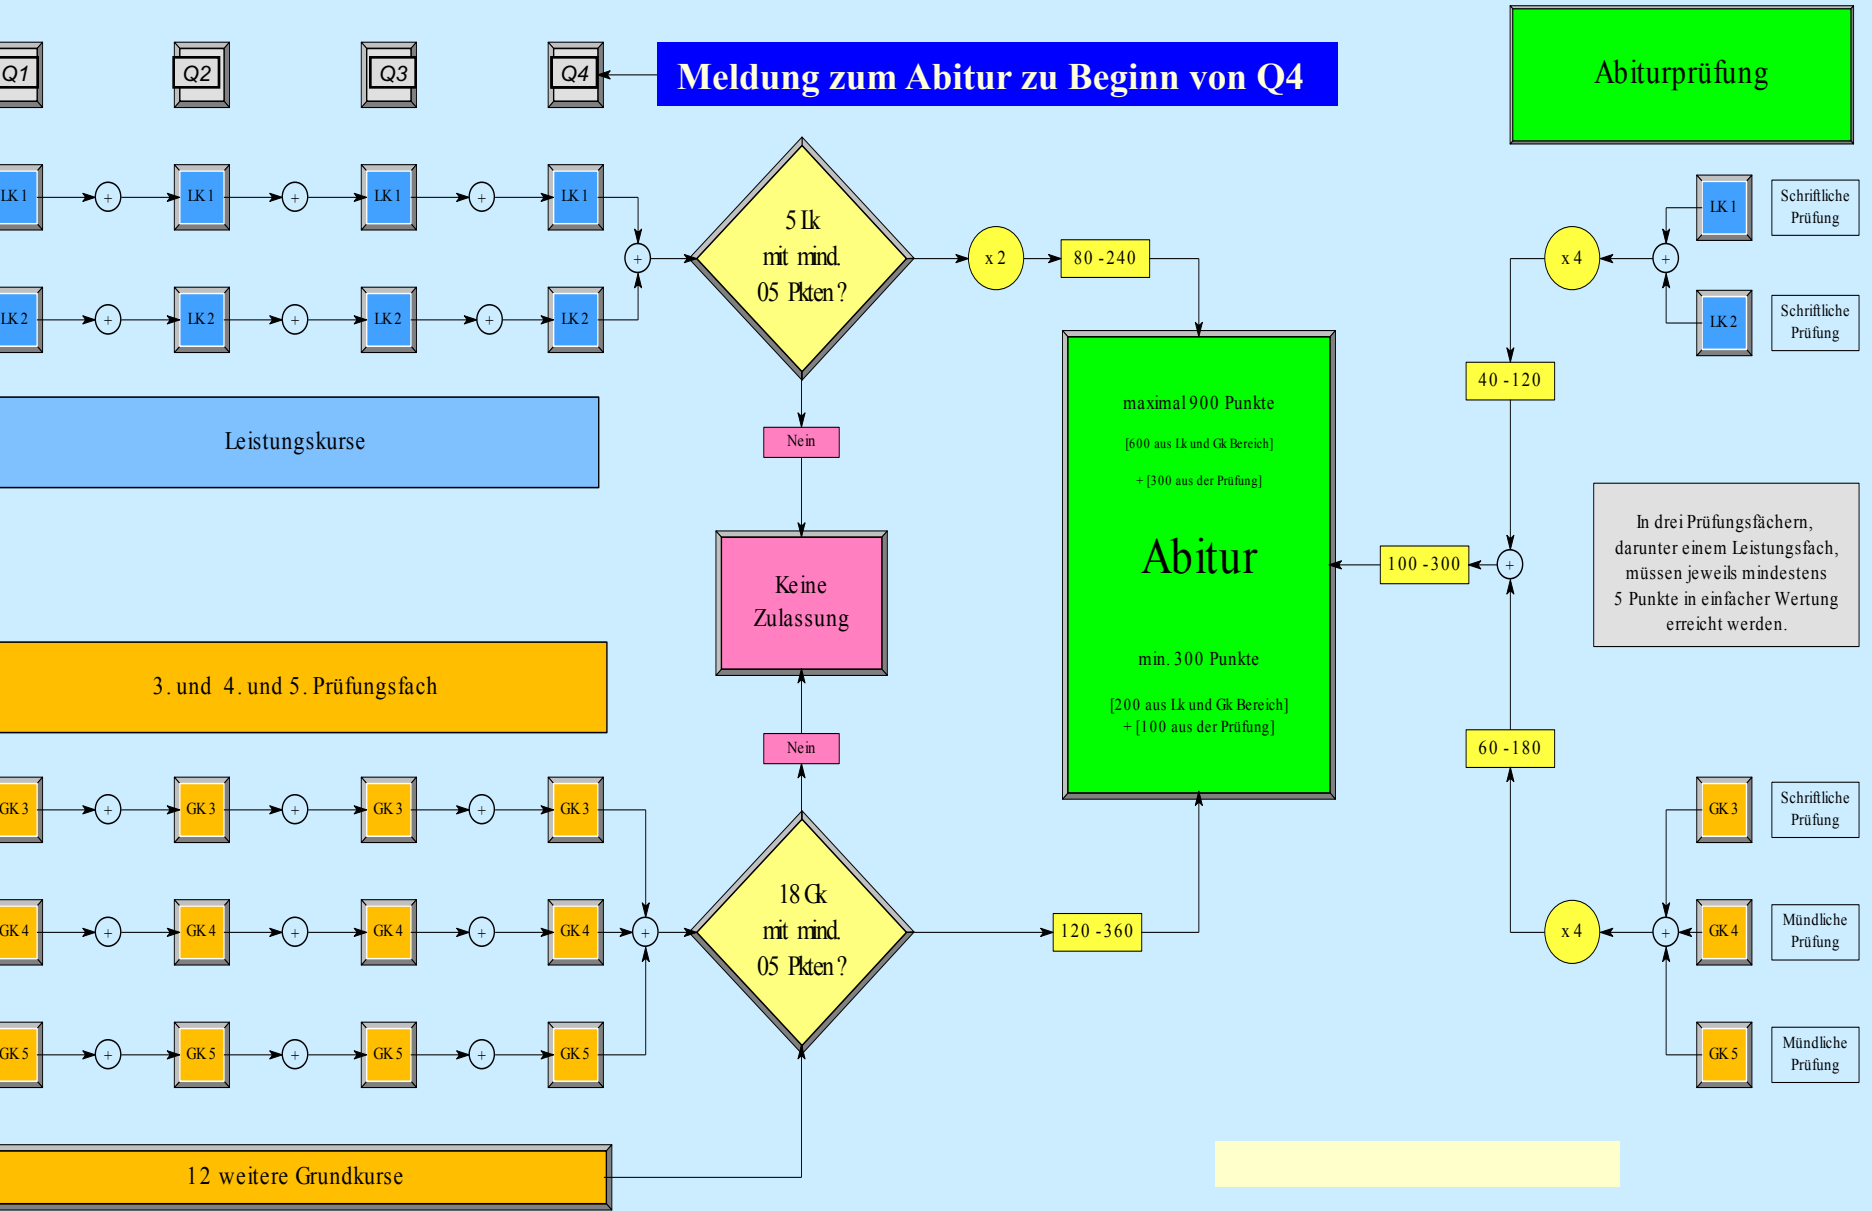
Q1 Q2 Q3 Q4

Meldung zum Abitur zu Beginn von Q4

Abiturprüfung

LK 1 + LK 1 + LK 1 + LK 1

LK 2 + LK 2 + LK 2 + LK 2

+

5 Lk mit mind. 05 Pkten?

x 2

80 - 240

x 4

LK 1 Schriftliche Prüfung

LK 2 Schriftliche Prüfung

40 - 120

Leistungskurse

Nein

Keine Zulassung

maximal 900 Punkte

[600 aus Lk und Gk Bereich]

+ [300 aus der Prüfung]

Abitur

min. 300 Punkte

[200 aus Lk und Gk Bereich] + [100 aus der Prüfung]

100 - 300

In drei Prüfungsfächern, darunter einem Leistungsfach, müssen jeweils mindestens 5 Punkte in einfacher Wertung erreicht werden.

3. und 4. und 5. Prüfungsfach

Nein

60 - 180

GK 3 + GK 3 + GK 3 + GK 3

GK 4 + GK 4 + GK 4 + GK 4

GK 5 + GK 5 + GK 5 + GK 5

18 Gk mit mind. 05 Pkten?

120 - 360

x 4

GK 3 Schriftliche Prüfung

GK 4 Mündliche Prüfung

GK 5 Mündliche Prüfung

12 weitere Grundkurse